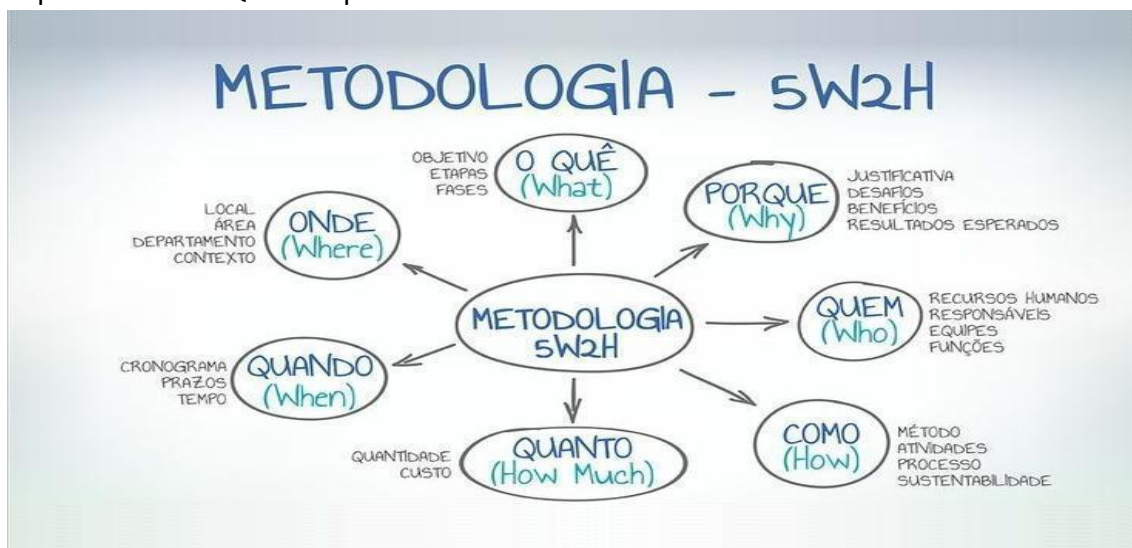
METODOLOGIA - 5W2H

OBJETIVO
ETAPAS
FASES

O QUÊ
(What)

PORQUE
(Why)

JUSTIFICATIVA
DESAFIOS
BENEFÍCIOS
RESULTADOS ESPERADOS

LOCAL
ÁREA
DEPARTAMENTO
CONTEXTO

ONDE
(Where)

METODOLOGIA
5W2H

QUEM
(Who)

RECURSOS HUMANOS
RESPONSÁVEIS
EQUIPES
FUNÇÕES

CRONOGRAMA
PRAZOS
TEMPO

QUANDO
(When)

QUANTIDADE
CUSTO

QUANTO
(How Much)

COMO
(How)

MÉTODO
ATIVIDADES
PROCESSO
SUSTENTABILIDADE